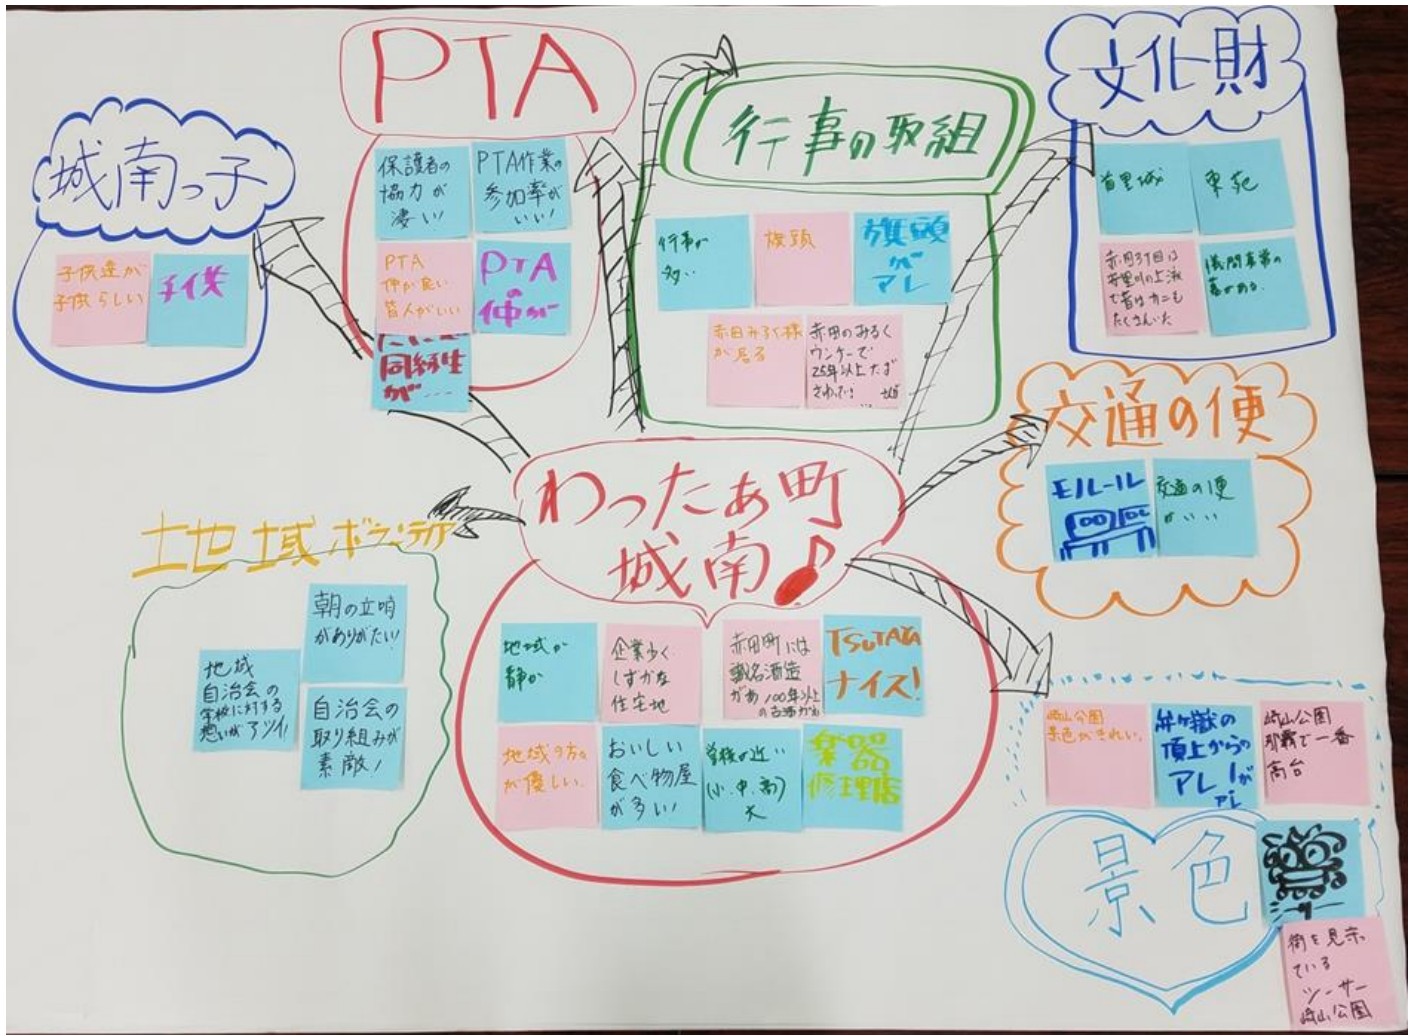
PTA

保護者の協力が凄い!

PTA作業の参加率がいい!

PTA仲が良い 皆人がいい

PTA仲が…

同級生が……

城南っ子

子供達が子供らしい

千代

行事の取組

行事が多い

旗頭

旗頭がアレ

赤田みるく様が居る

赤田のみるくウンケーで25年以上たずさわった

文化財

首里城

東苑

赤田31日は首里川の上派も首里がカニもたくさんいた

識名宮…

交通の便

モノレール

交通の便がいい

わったあ町城南♪

地域が静か

企業少くしずかな住宅地

赤田町には識名酒造があり100年以上の古酒がある

TSUTAYAナイス!

地域の方が優しい。

おいしい食べ物屋が多い

学校が近い(小・中・高)大

楽器修理店

地域ボランティア

朝の立哨がありがたい!

地域自治会の学校に対する想いがアツイ!

自治会の取り組みが素敵!

崎山公園景色がきれい。

弁ヶ嶽の頂上からのアレがアレ

崎山公園那覇で一番高台

景色

シーサー

街を見守っているシーサー崎山公園